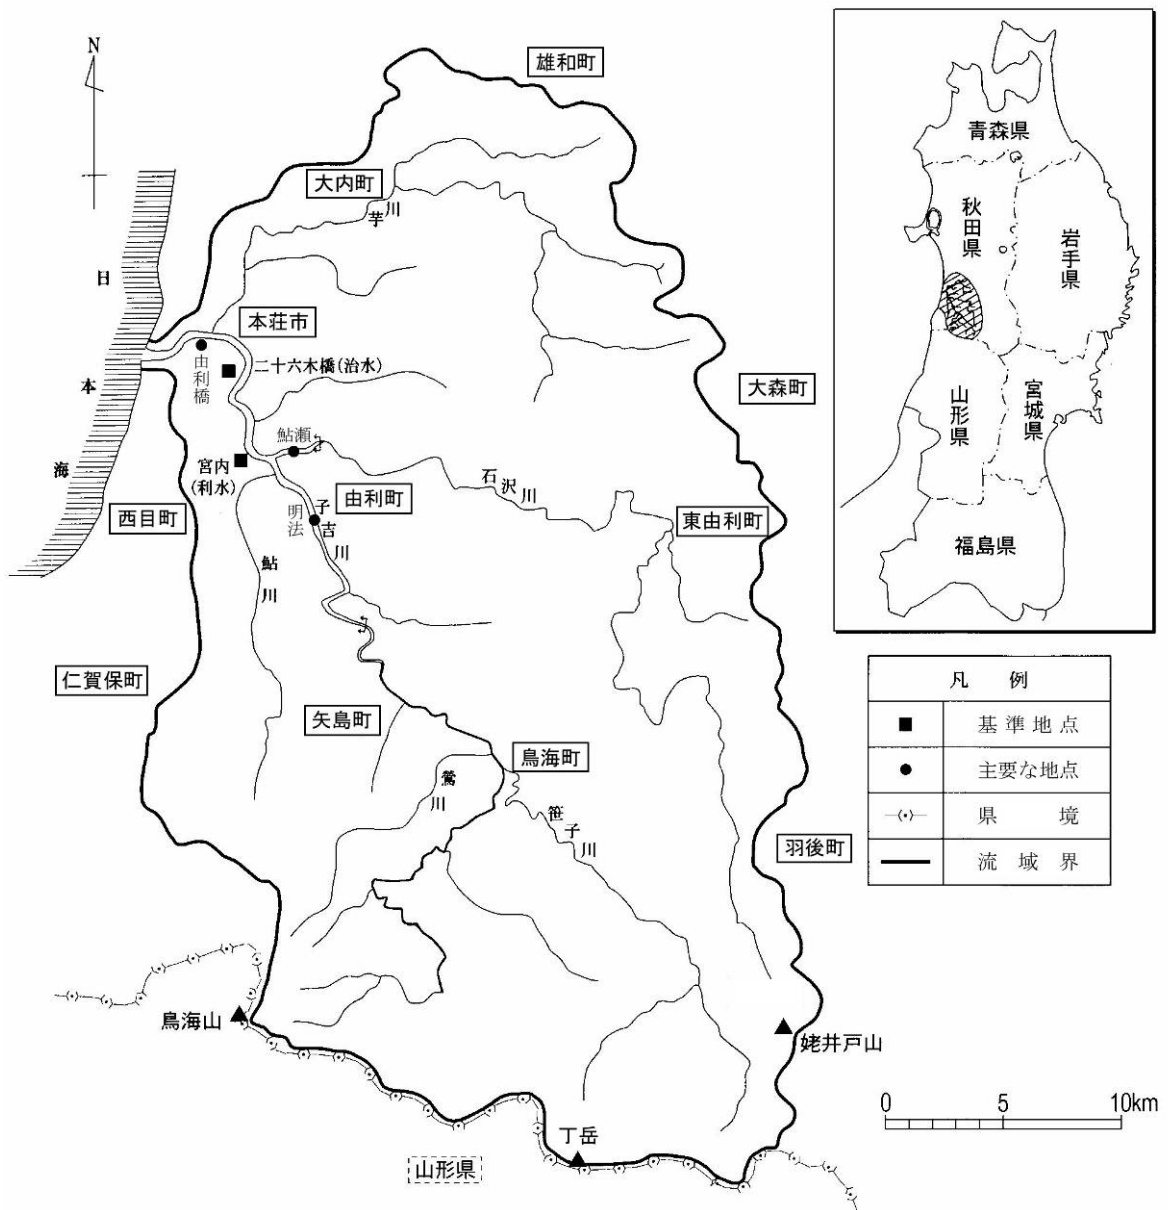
N

雄和町

大内町

芋川

日

本

海

本荘市

由利橋

二十六木橋(治水)

大森町

鮎瀬

宮内
(利水)

由利町

石沢川

西目町

明法

子吉川

東由利町

鮎川

仁賀保町

矢島町

鳥海町

鶯川

笹子川

羽後町

鳥海山

姥井戸山

丁岳

山形県

青森県

秋田県

岩手県

山形県

宮城県

福島県

| 凡　例 | |
|---|---|
| ■ | 基準地点 |
| ● | 主要な地点 |
| —·(·)·— | 県境 |
| —— | 流域界 |

0　5　10km